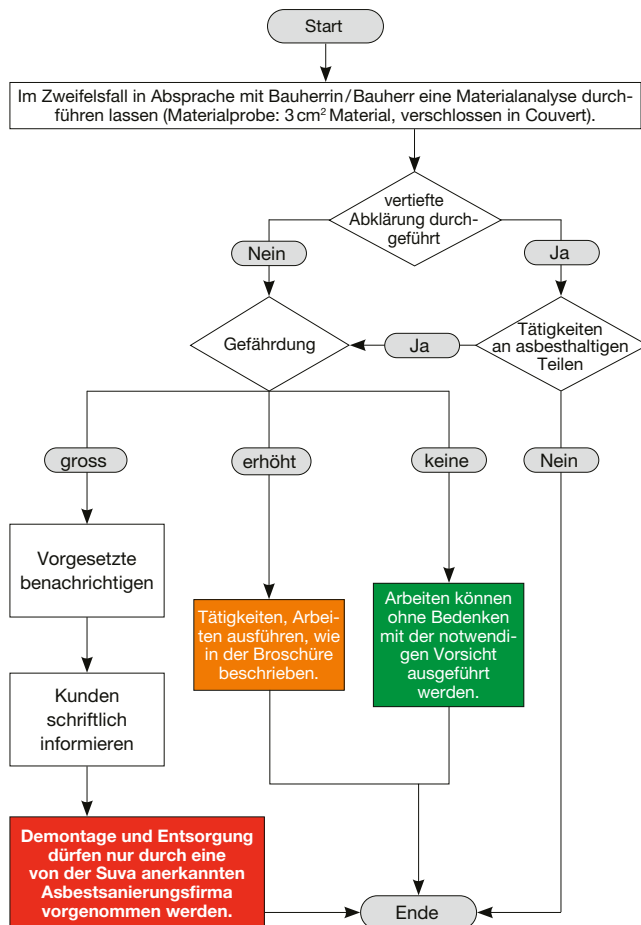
Start

Im Zweifelsfall in Absprache mit Bauherrin / Bauherr eine Materialanalyse durchführen lassen (Materialprobe: 3 $cm^2$ Material, verschlossen in Couvert).

vertiefte Abklärung durchgeführt

Nein

Ja

Gefährdung

Ja

Tätigkeiten an asbesthaltigen Teilen

gross

erhöht

keine

Nein

Vorgesetzte benachrichtigen

Tätigkeiten, Arbeiten ausführen, wie in der Broschüre beschrieben.

Arbeiten können ohne Bedenken mit der notwendigen Vorsicht ausgeführt werden.

Kunden schriftlich informieren

Demontage und Entsorgung dürfen nur durch eine von der Suva anerkannten Asbestsanierungsfirma vorgenommen werden.

Ende